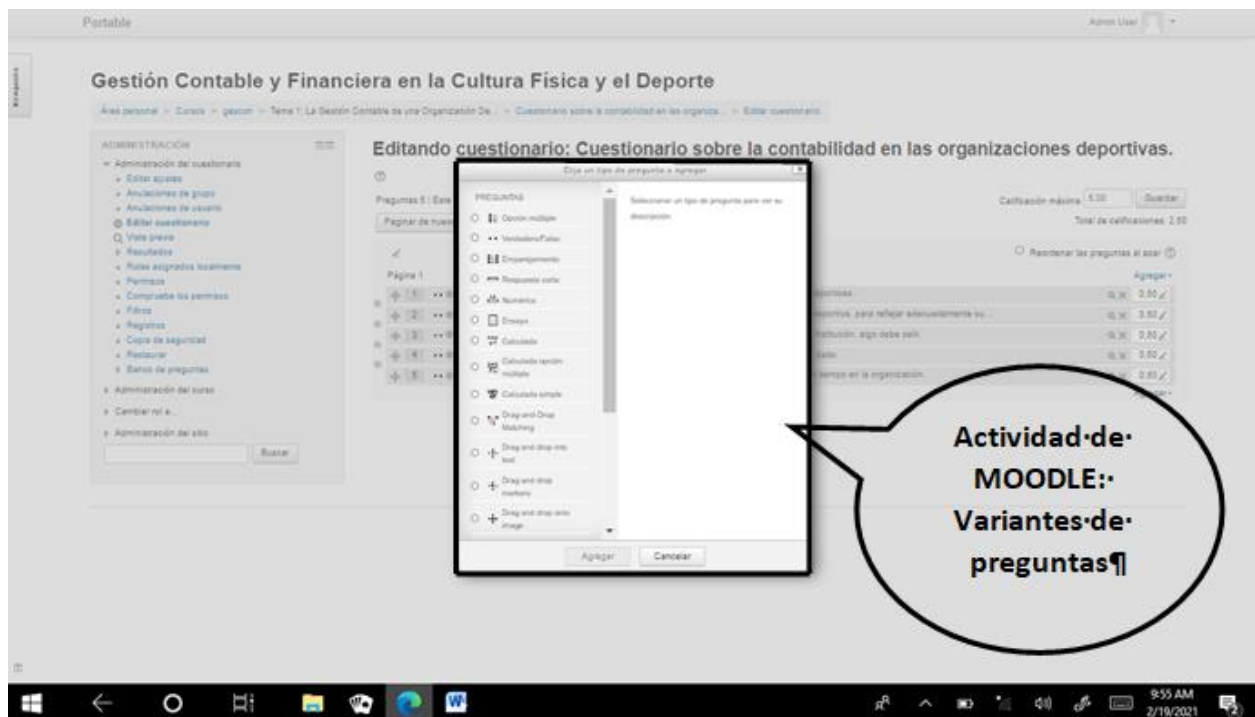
Portable

Admin User

Gestión Contable y Financiera en la Cultura Física y el Deporte

Área personal > Cursos > gestion > Tema 1: La Gestión Contable de una Organización De... > Cuestionario sobre la contabilidad en las organiza... > Editar cuestionario

ADMINISTRACIÓN
Administración del cuestionario
Editar ajustes
Anulaciones de grupo
Anulaciones de usuario
Editar cuestionario
Vista previa
Resultados
Roles asignados localmente
Permisos
Comprueba los permisos
Filtros
Registros
Copia de seguridad
Restaurar
Banco de preguntas
Administración del curso
Cambiar rol a...
Administración del sitio
Buscar

Editando cuestionario: Cuestionario sobre la contabilidad en las organizaciones deportivas.

Preguntas 5 | Este
Paginar de nuevo
Página 1
1
2
3
4
5

Calificación máxima 5.00 Guardar
Total de calificaciones: 2.50
Reordenar las preguntas al azar
Agregar
deportivas. 0.50
deportivas, para reflejar adecuadamente su... 0.50
institución, algo debe salir. 0.50
dato. 0.50
tiempo en la organización. 0.50
Agregar

Elija un tipo de pregunta a agregar
PREGUNTAS
Opción múltiple
Verdadero/Falso
Emparejamiento
Respuesta corta
Numérica
Ensayo
Calculada
Calculada opción múltiple
Calculada simple
Drag and Drop Matching
Drag and drop into text
Drag and drop markers
Drag and drop onto image
Seleccionar un tipo de pregunta para ver su descripción.
Agregar Cancelar

Actividad·de·MOODLE:·Variantes·de·preguntas¶

9:55 AM
2/19/2021